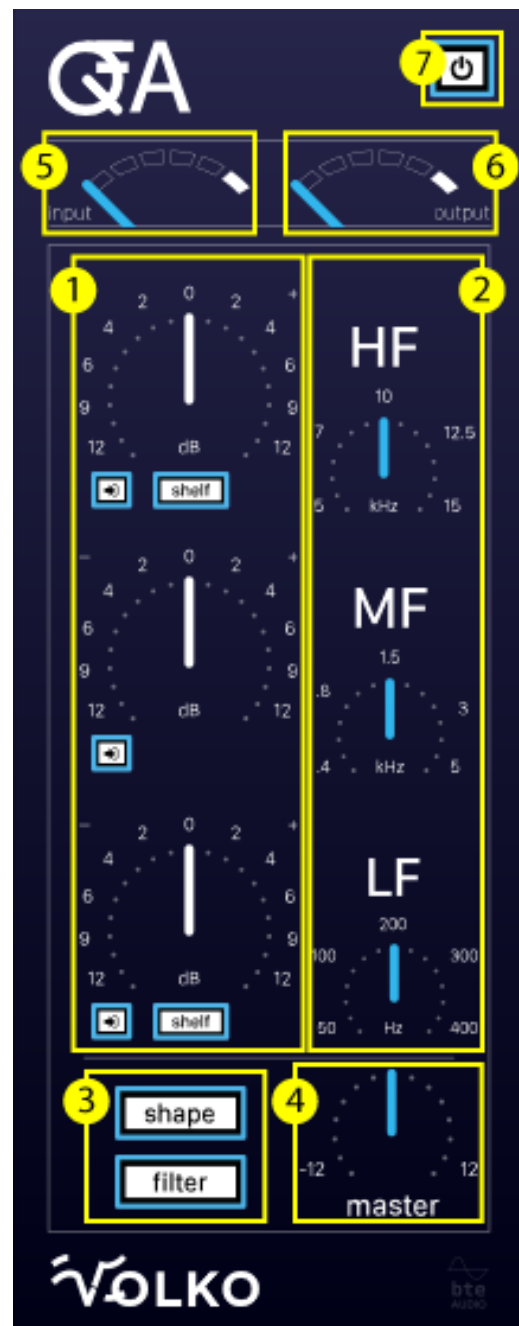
GTA

7

5 input

output 6

1

2

2 0 2 +
4 4
6 6
9 9
12 dB 12

shelf

− 2 0 2 +
4 4
6 6
9 9
12 dB 12

− 2 0 2 +
4 4
6 6
9 9
12 dB 12

shelf

HF
10
7 12.5
5 kHz 15

MF
1.5
.8 3
.4 kHz 5

LF
200
100 300
50 Hz 400

3

shape

filter

4

-12 12
master

VOLKO

bte AUDIO